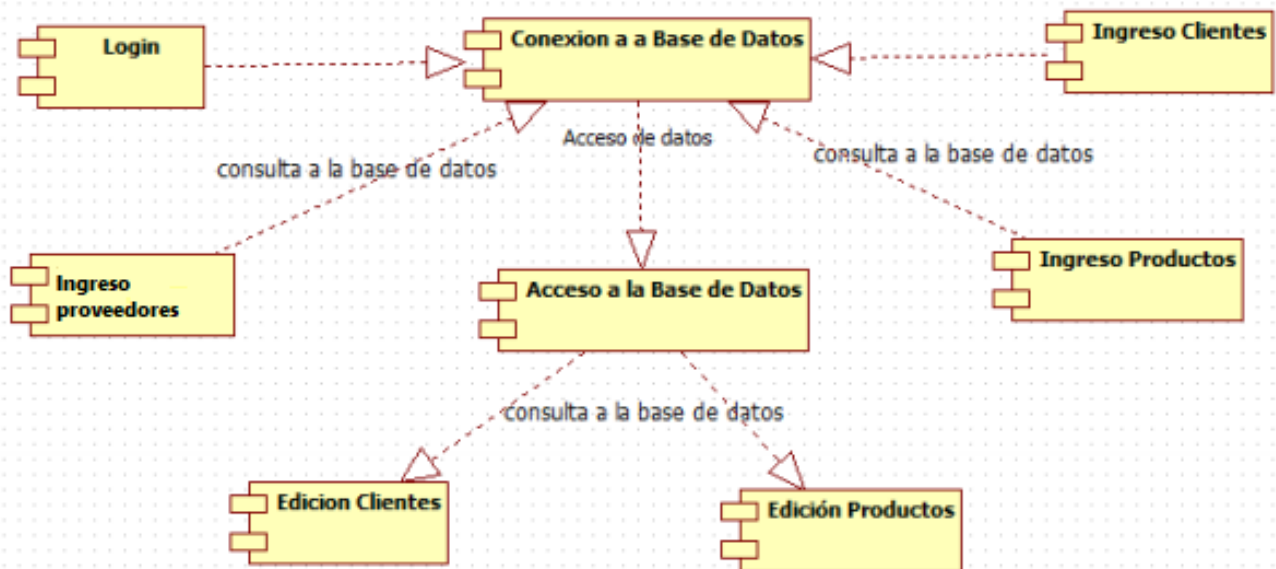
Login

Conexion a a Base de Datos

Ingreso Clientes

Acceso de datos

consulta a la base de datos

consulta a la base de datos

Ingreso proveedores

Acceso a la Base de Datos

Ingreso Productos

consulta a la base de datos

Edicion Clientes

Edición Productos